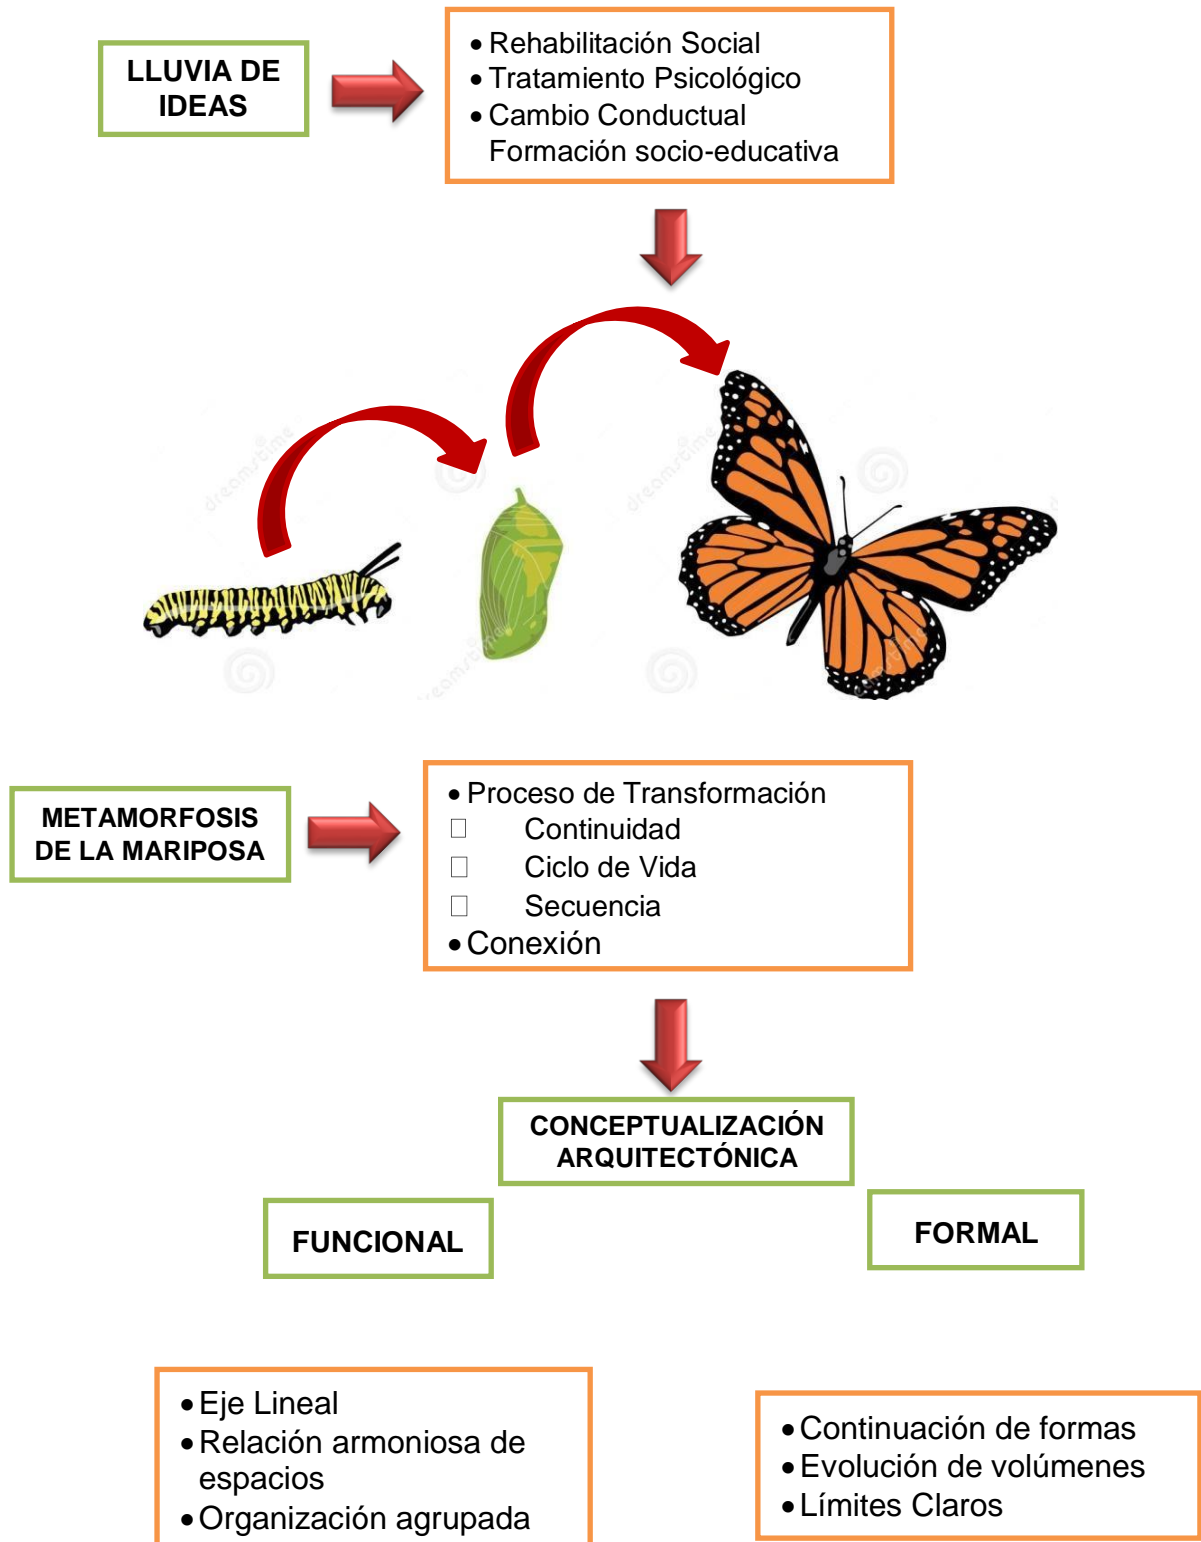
LLUVIA DE IDEAS

• Rehabilitación Social
• Tratamiento Psicológico
• Cambio Conductual
Formación socio-educativa

dreamstime

METAMORFOSIS DE LA MARIPOSA

• Proceso de Transformación
□ Continuidad
□ Ciclo de Vida
□ Secuencia
• Conexión

CONCEPTUALIZACIÓN ARQUITECTÓNICA

FUNCIONAL

FORMAL

• Eje Lineal
• Relación armoniosa de espacios
• Organización agrupada

• Continuación de formas
• Evolución de volúmenes
• Límites Claros